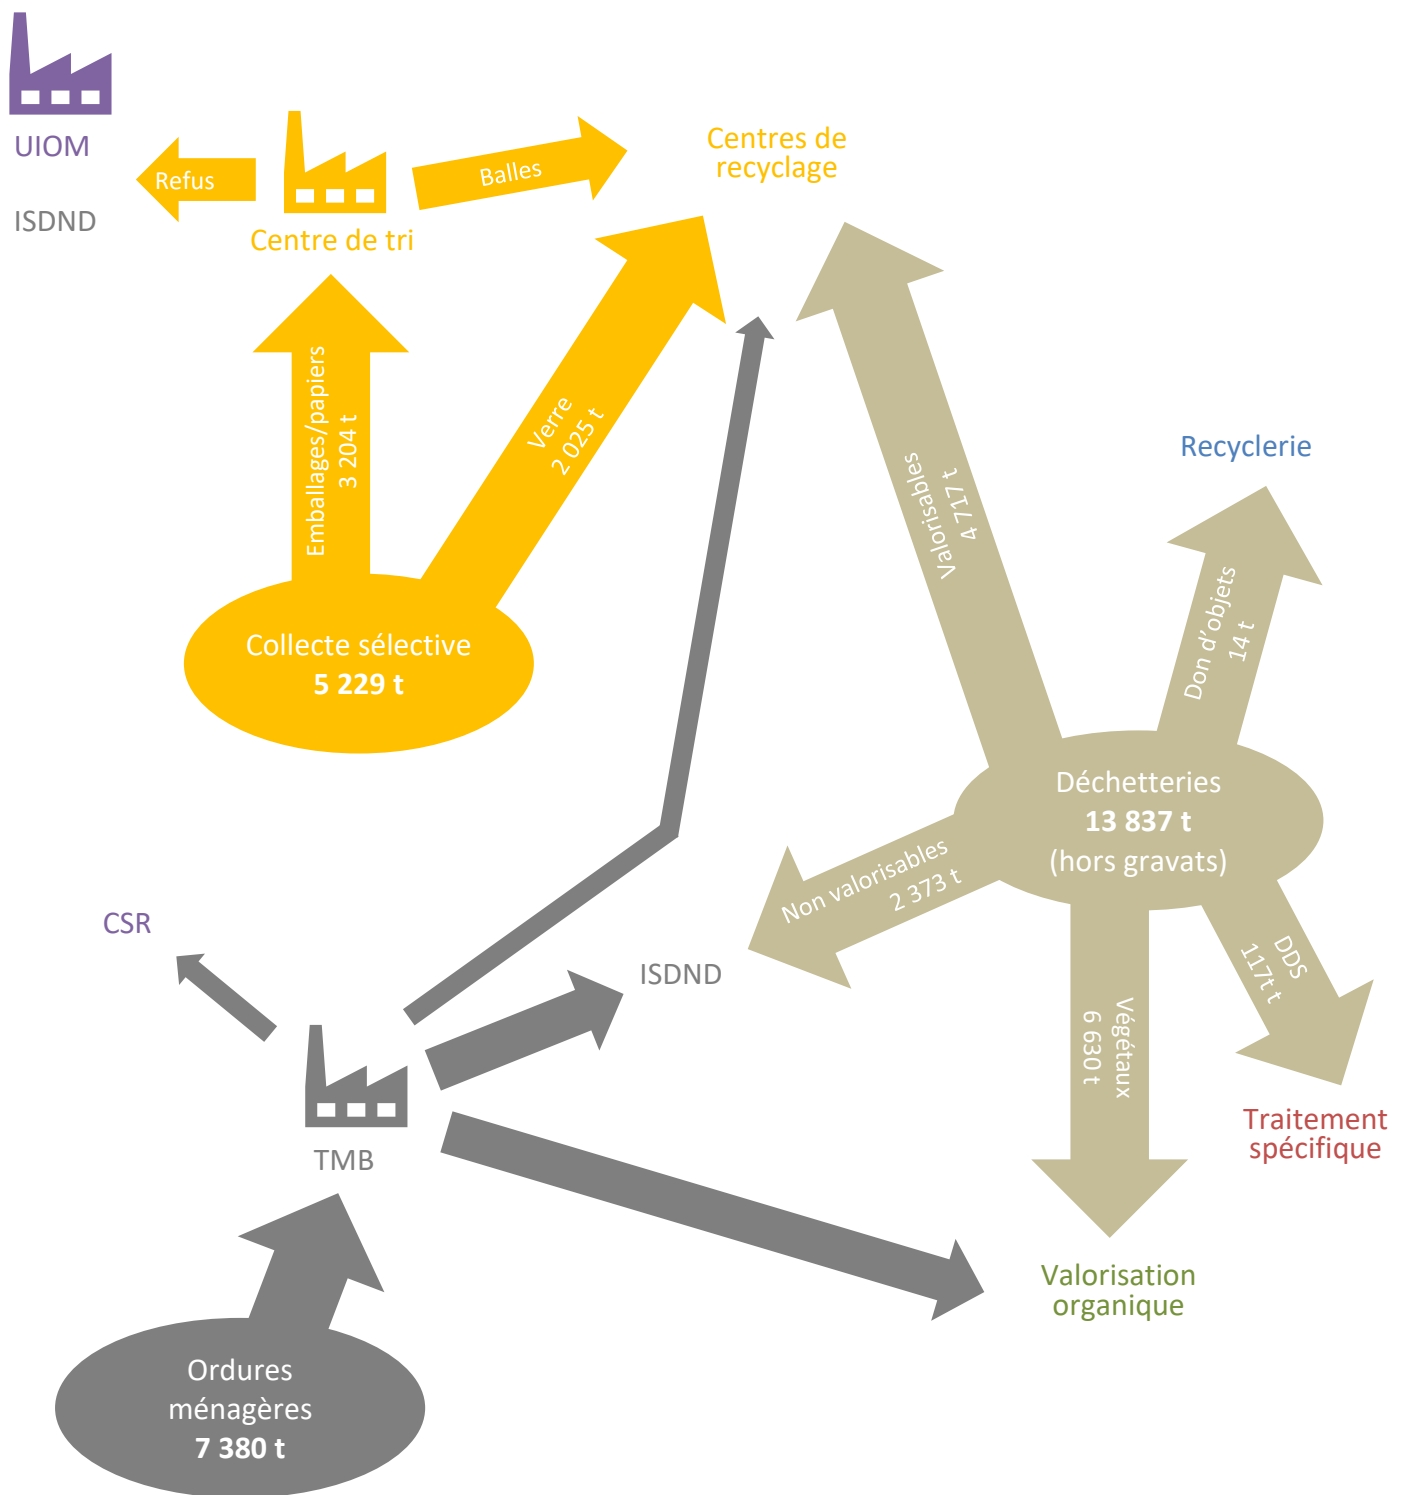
UIOM

ISDND

Refus

Centre de tri

Balles

Centres de recyclage

Emballages/papiers
3 204 t

Verre
2 025 t

Collecte sélective
5 229 t

Valorisables
4 717 t

Recyclerie

Don d'objets
14 t

Déchetteries
13 837 t
(hors gravats)

Non valorisables
2 373 t

DDS
117t t

Végétaux
6 630 t

Traitement spécifique

CSR

ISDND

TMB

Valorisation organique

Ordures ménagères
7 380 t